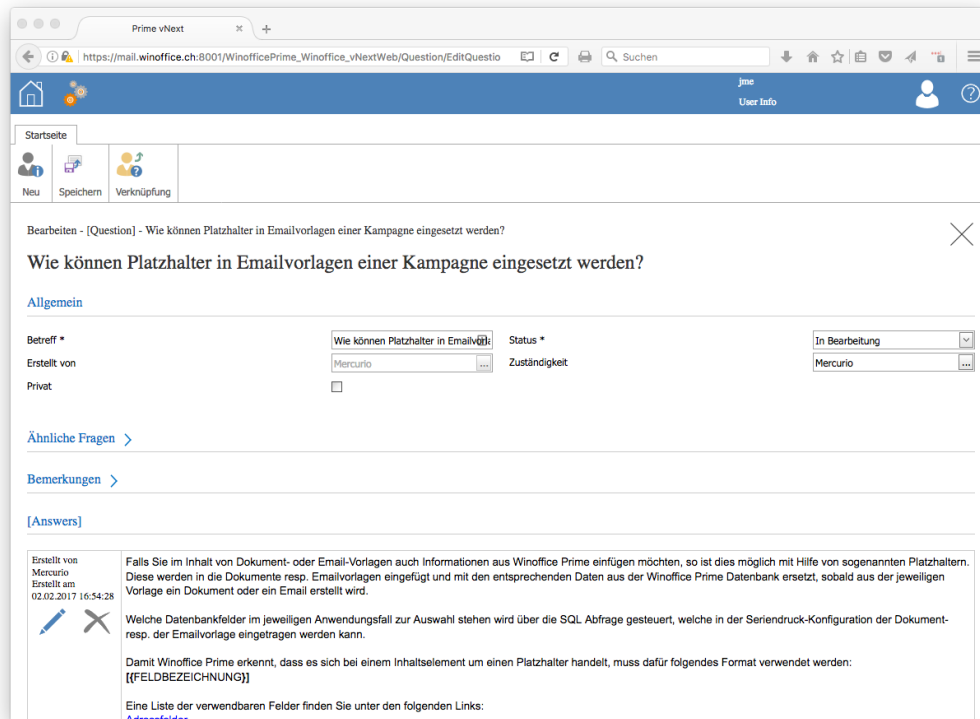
Prime vNext

https://mail.winoffice.ch:8001/WinofficePrime_Winoffice_vNextWeb/Question/EditQuestio

Suchen

jme
User Info

Startseite

Neu Speichern Verknüpfung

Bearbeiten - [Question] - Wie können Platzhalter in Emailvorlagen einer Kampagne eingesetzt werden?

Wie können Platzhalter in Emailvorlagen einer Kampagne eingesetzt werden?

Allgemein

Betreff * Wie können Platzhalter in Emailvorla

Status * In Bearbeitung

Erstellt von Mercurio

Zuständigkeit Mercurio

Privat

Ähnliche Fragen

Bemerkungen

[Answers]

Erstellt von Mercurio Erstellt am 02.02.2017 16:54:28

Falls Sie im Inhalt von Dokument- oder Email-Vorlagen auch Informationen aus Winoffice Prime einfügen möchten, so ist dies möglich mit Hilfe von sogenannten Platzhaltern. Diese werden in die Dokumente resp. Emailvorlagen eingefügt und mit den entsprechenden Daten aus der Winoffice Prime Datenbank ersetzt, sobald aus der jeweiligen Vorlage ein Dokument oder ein Email erstellt wird.

Welche Datenbankfelder im jeweiligen Anwendungsfall zur Auswahl stehen wird über die SQL Abfrage gesteuert, welche in der Seriendruck-Konfiguration der Dokument- resp. der Emailvorlage eingetragen werden kann.

Damit Winoffice Prime erkennt, dass es sich bei einem Inhaltselement um einen Platzhalter handelt, muss dafür folgendes Format verwendet werden:
[{FELDBEZEICHNUNG}]

Eine Liste der verwendbaren Felder finden Sie unter den folgenden Links:
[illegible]